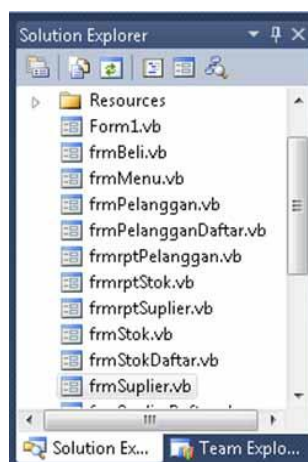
Solution Explorer

Resources
Form1.vb
frmBeli.vb
frmMenu.vb
frmPelanggan.vb
frmPelangganDaftar.vb
frmrptPelanggan.vb
frmrptStok.vb
frmrptSuplier.vb
frmStok.vb
frmStokDaftar.vb
frmSuplier.vb
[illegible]

Solution Ex...
Team Explo...